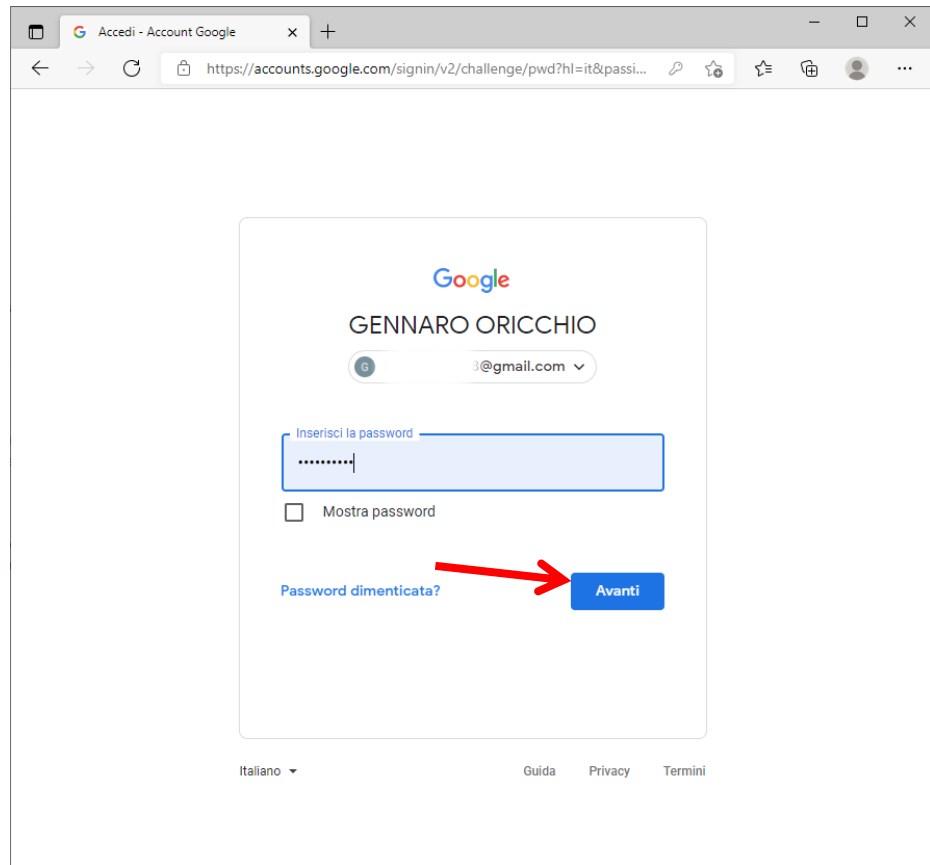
Accedi - Account Google

https://accounts.google.com/signin/v2/challenge/pwd?hl=it&passi...

Google

GENNARO ORICCHIO

G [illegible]3@gmail.com

Inserisci la password

••••••••••

Mostra password

Password dimenticata?

Avanti

Italiano

Guida Privacy Termini